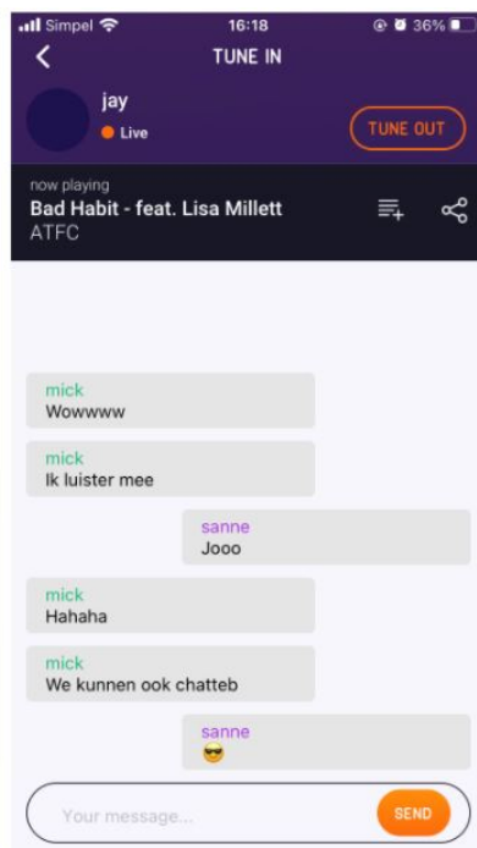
Simpel 16:18 36%

TUNE IN

jay
Live

TUNE OUT

now playing
Bad Habit - feat. Lisa Millett
ATFC

mick
Wowwww

mick
Ik luister mee

sanne
Jooo

mick
Hahaha

mick
We kunnen ook chatteb

sanne
😎

Your message...

SEND